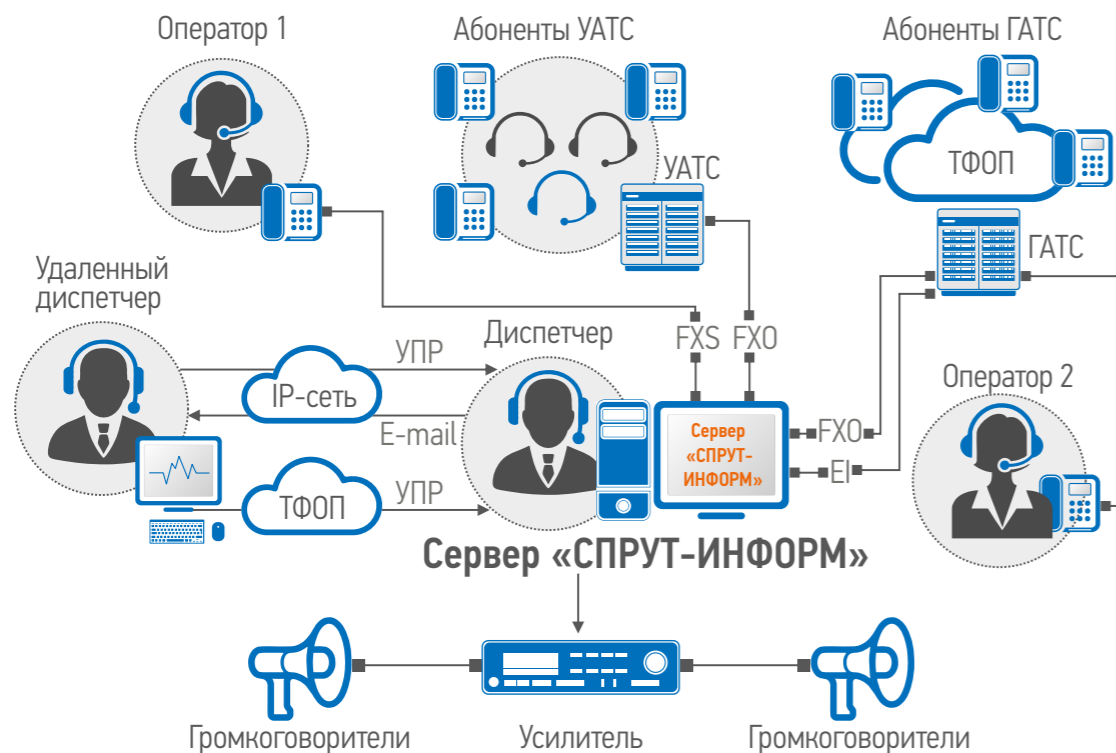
Оператор 1

Абоненты УАТС

Абоненты ГАТС

ТФОП

УАТС

ГАТС

Удаленный диспетчер

Диспетчер

FXS

FXO

УПР

IP-сеть

E-mail

Оператор 2

Сервер «СПРУТ-ИНФОРМ»

FXO

EI

ТФОП

УПР

Сервер «СПРУТ-ИНФОРМ»

Громкоговорители

Усилитель

Громкоговорители